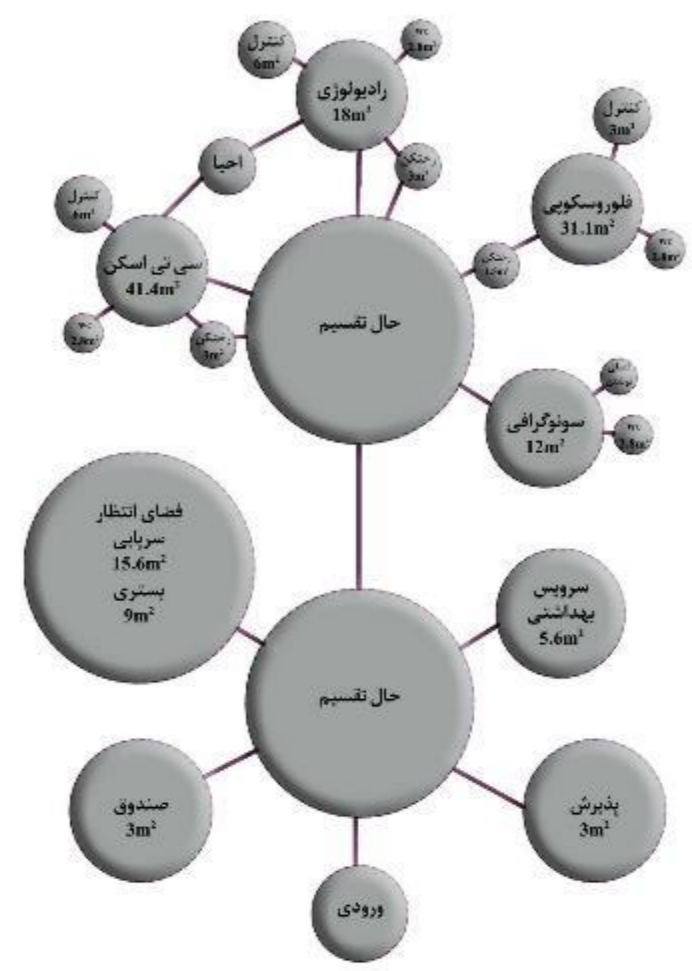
کنترل
$6m^2$

wc
$2.8m^2$

رادیولوژی
$18m^2$

رختکن
$3m^2$

احیا

کنترل
$3m^2$

فلوروسکوپی
$31.1m^2$

کنترل
$6m^2$

رختکن
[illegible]

wc
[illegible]

سی تی اسکن
$41.4m^2$

حال تقسیم

wc
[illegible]

رختکن
$3m^2$

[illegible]

سونوگرافی
$12m^2$

wc
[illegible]

فضای انتظار
سرپایی
$15.6m^2$
بستری
$9m^2$

سرویس
بهداشتی
$5.6m^2$

حال تقسیم

صندوق
$3m^2$

پذیرش
$3m^2$

ورودی